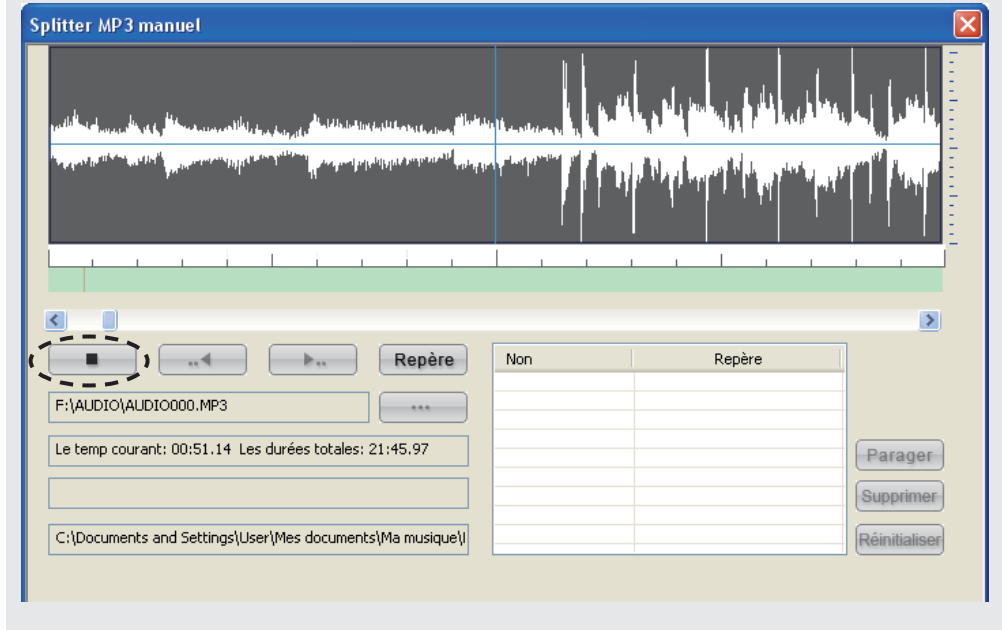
Splitter MP3 manuel

Repère

F:\AUDIO\AUDIO000.MP3

...

Le temp courant: 00:51.14 Les durées totales: 21:45.97

C:\Documents and Settings\User\Mes documents\Ma musique\I

| Non | Repère |
|---|---|
| | |

Parager

Supprimer

Réinitialiser